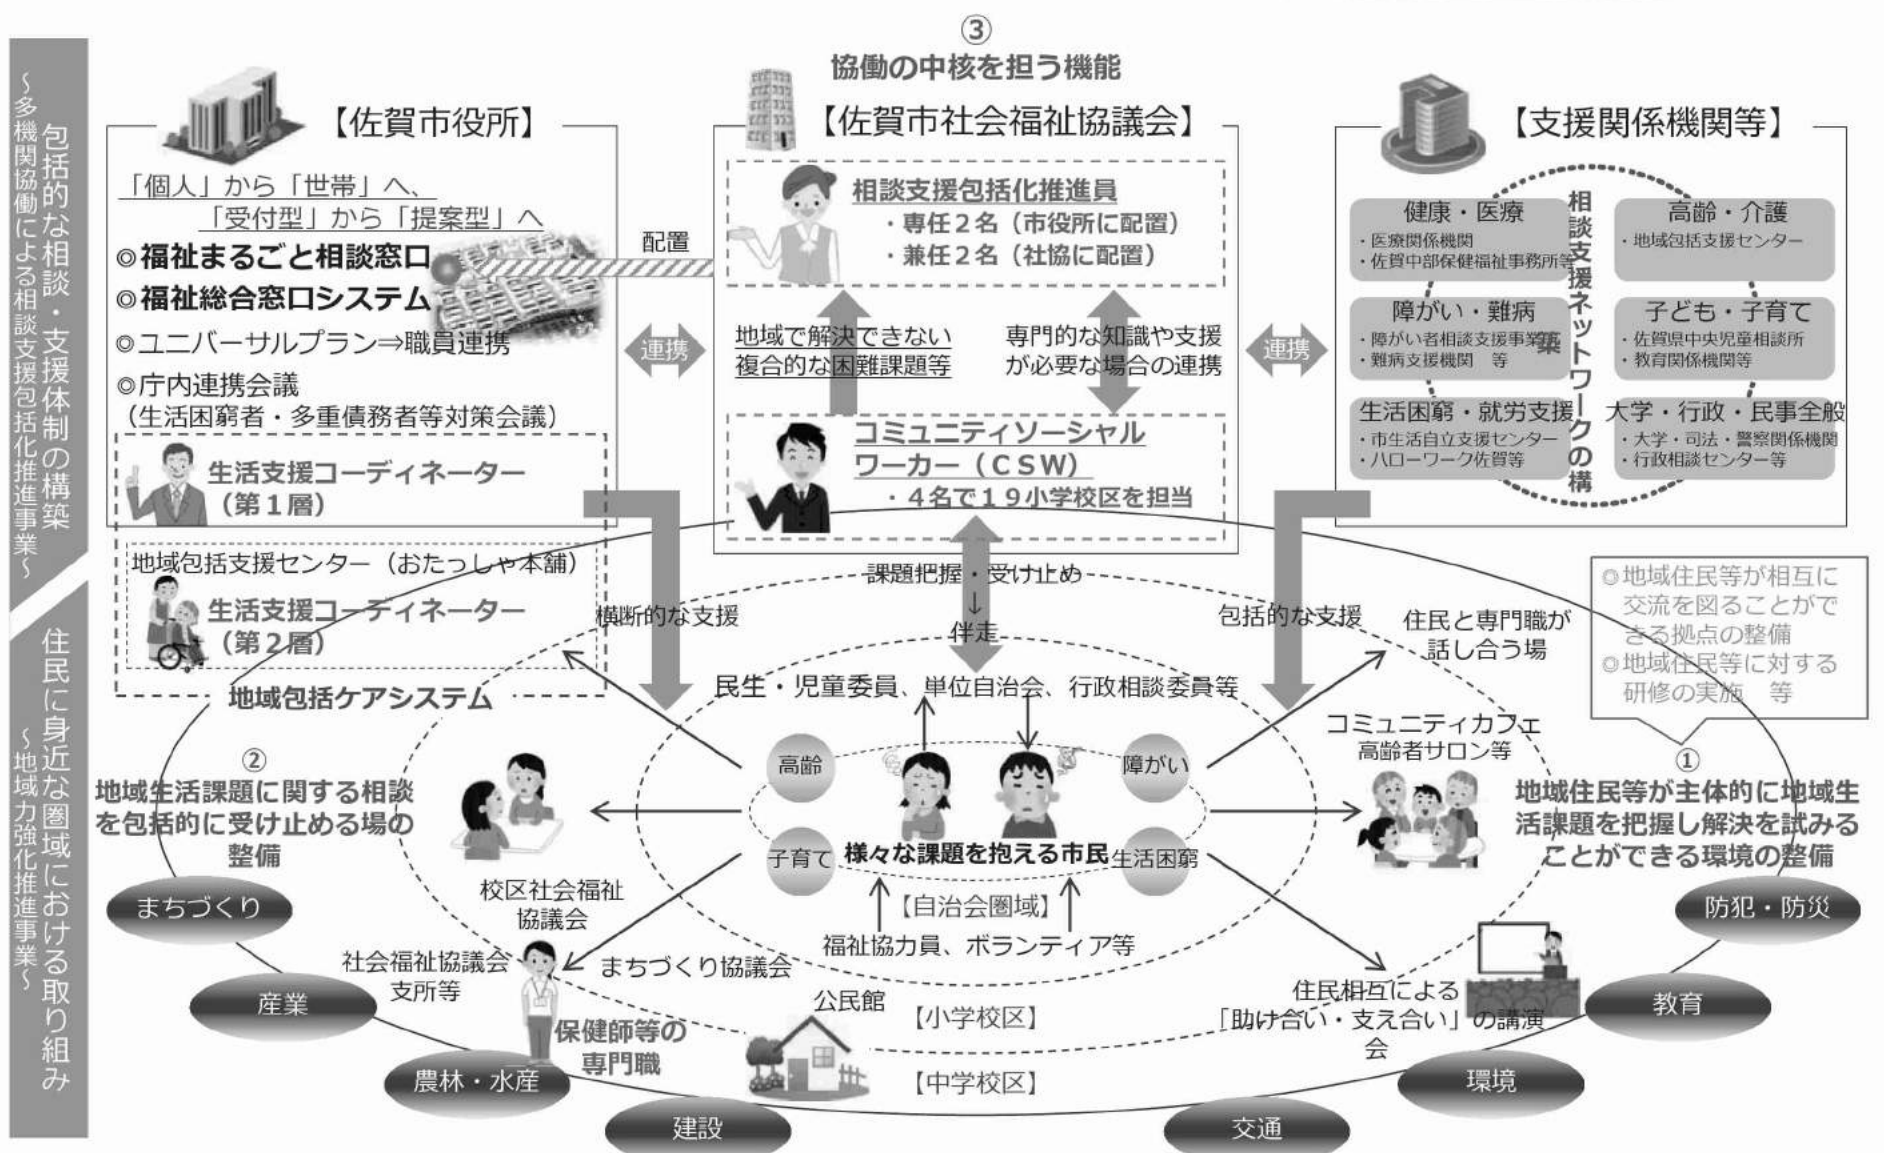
包括的な相談・支援体制の構築
～多機関協働による相談支援包括化推進事業～

住民に身近な圏域における取り組み
～地域力強化推進事業～

③
協働の中核を担う機能

【佐賀市役所】

「個人」から「世帯」へ、
「受付型」から「提案型」へ
◎福祉まるごと相談窓口
◎福祉総合窓口システム
◎ユニバーサルプラン⇒職員連携
◎庁内連携会議
（生活困窮者・多重債務者等対策会議）

生活支援コーディネーター
（第１層）

地域包括支援センター（おたっしゃ本舗）
生活支援コーディネーター
（第２層）

地域包括ケアシステム

【佐賀市社会福祉協議会】

相談支援包括化推進員
・専任２名（市役所に配置）
・兼任２名（社協に配置）

配置

連携

地域で解決できない複合的な困難課題等

専門的な知識や支援が必要な場合の連携

コミュニティソーシャルワーカー（ＣＳＷ）
・４名で１９小学校区を担当

連携

【支援関係機関等】

相談支援ネットワークの構築

健康・医療
・医療関係機関
・佐賀中部保健福祉事務所等

高齢・介護
・地域包括支援センター

障がい・難病
・障がい者相談支援事業所
・難病支援機関　等

子ども・子育て
・佐賀県中央児童相談所
・教育関係機関等

生活困窮・就労支援
・市生活自立支援センター
・ハローワーク佐賀等

大学・行政・民事全般
・大学・司法・警察関係機関
・行政相談センター等

課題把握・受け止め
↓
伴走

横断的な支援

包括的な支援

◎地域住民等が相互に交流を図ることができる拠点の整備
◎地域住民等に対する研修の実施　等

住民と専門職が話し合う場

民生・児童委員、単位自治会、行政相談委員等

高齢
障がい
子育て
生活困窮
様々な課題を抱える市民

【自治会圏域】
福祉協力員、ボランティア等

コミュニティカフェ
高齢者サロン等

①
地域住民等が主体的に地域生活課題を把握し解決を試みることができる環境の整備

②
地域生活課題に関する相談を包括的に受け止める場の整備

校区社会福祉協議会

社会福祉協議会支所等

まちづくり協議会

保健師等の専門職

公民館

【小学校区】

【中学校区】

住民相互による「助け合い・支え合い」の講演会

まちづくり
産業
農林・水産
建設
交通
環境
教育
防犯・防災